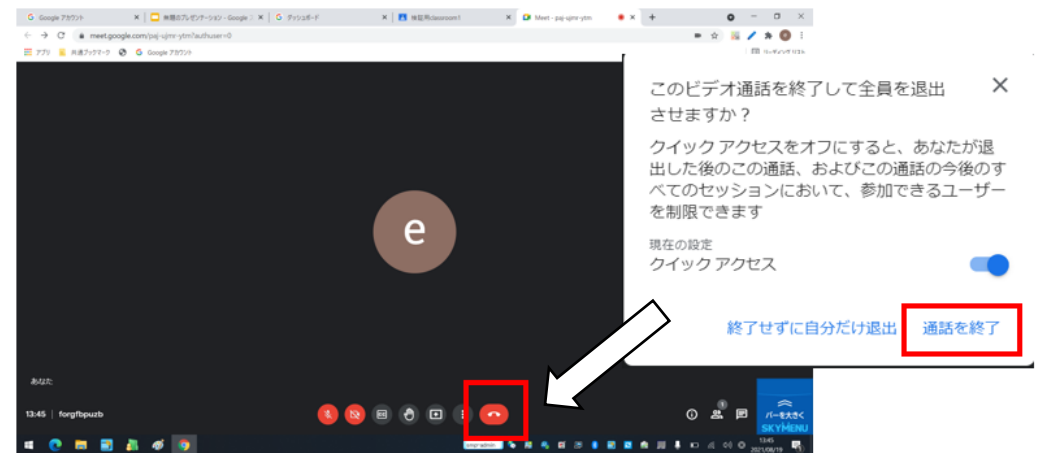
Google アカウント
無題のプレゼンテーション - Google
ダッシュボード
検証用classroom1
Meet - paj-ujmr-ytm
meet.google.com/paj-ujmr-ytm?authuser=0
アプリ
共通ブックマーク
Google アカウント

このビデオ通話を終了して全員を退出させますか？

クイック アクセスをオフにすると、あなたが退出した後のこの通話、およびこの通話の今後のすべてのセッションにおいて、参加できるユーザーを制限できます

現在の設定
クイック アクセス

終了せずに自分だけ退出
通話を終了

e

あなた

13:45 | forgfbpuzb

1

バーを大きく
SKYMENU

13:45
2021/08/19